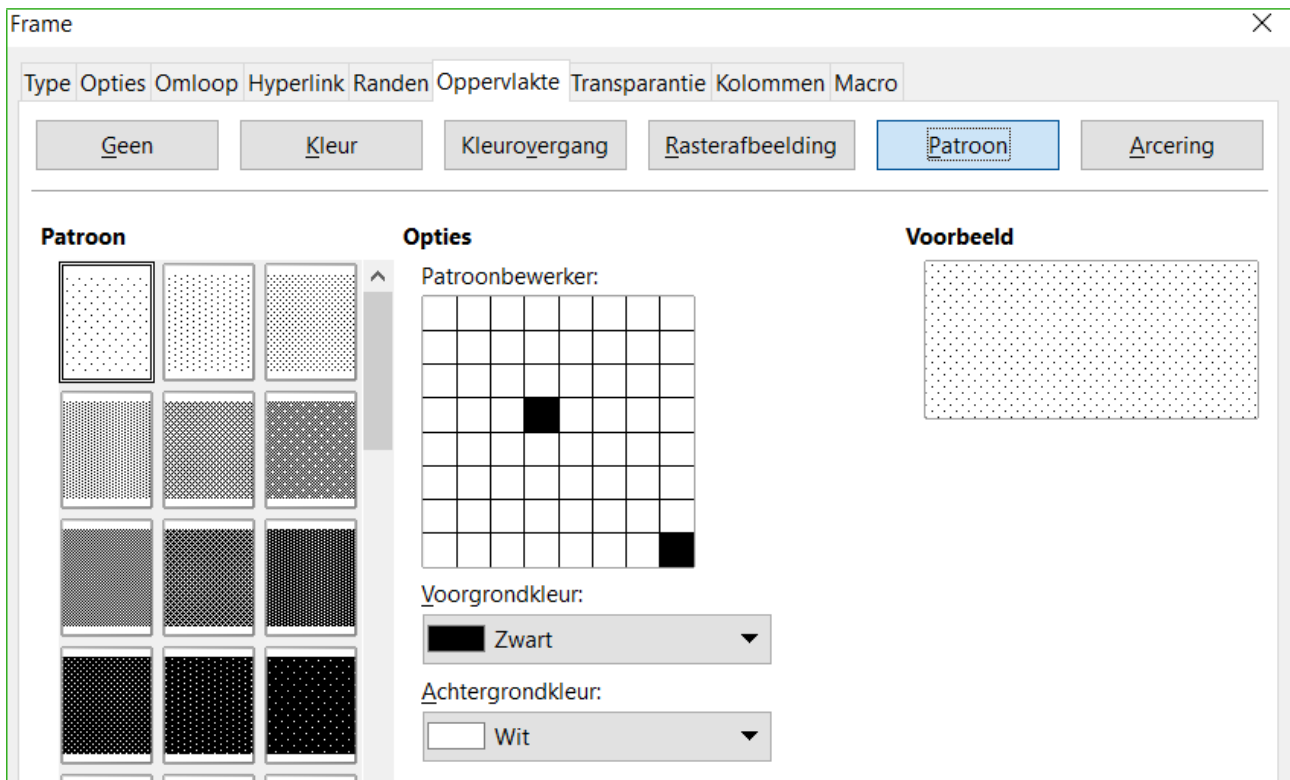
Frame

Type Opties Omloop Hyperlink Randen Oppervlakte Transparantie Kolommen Macro

Geen Kleur Kleurovergang Rasterafbeelding Patroon Arcering

Patroon

Opties

Patroonbewerker:

Voorgrondkleur:

Zwart

Achtergrondkleur:

Wit

Voorbeeld